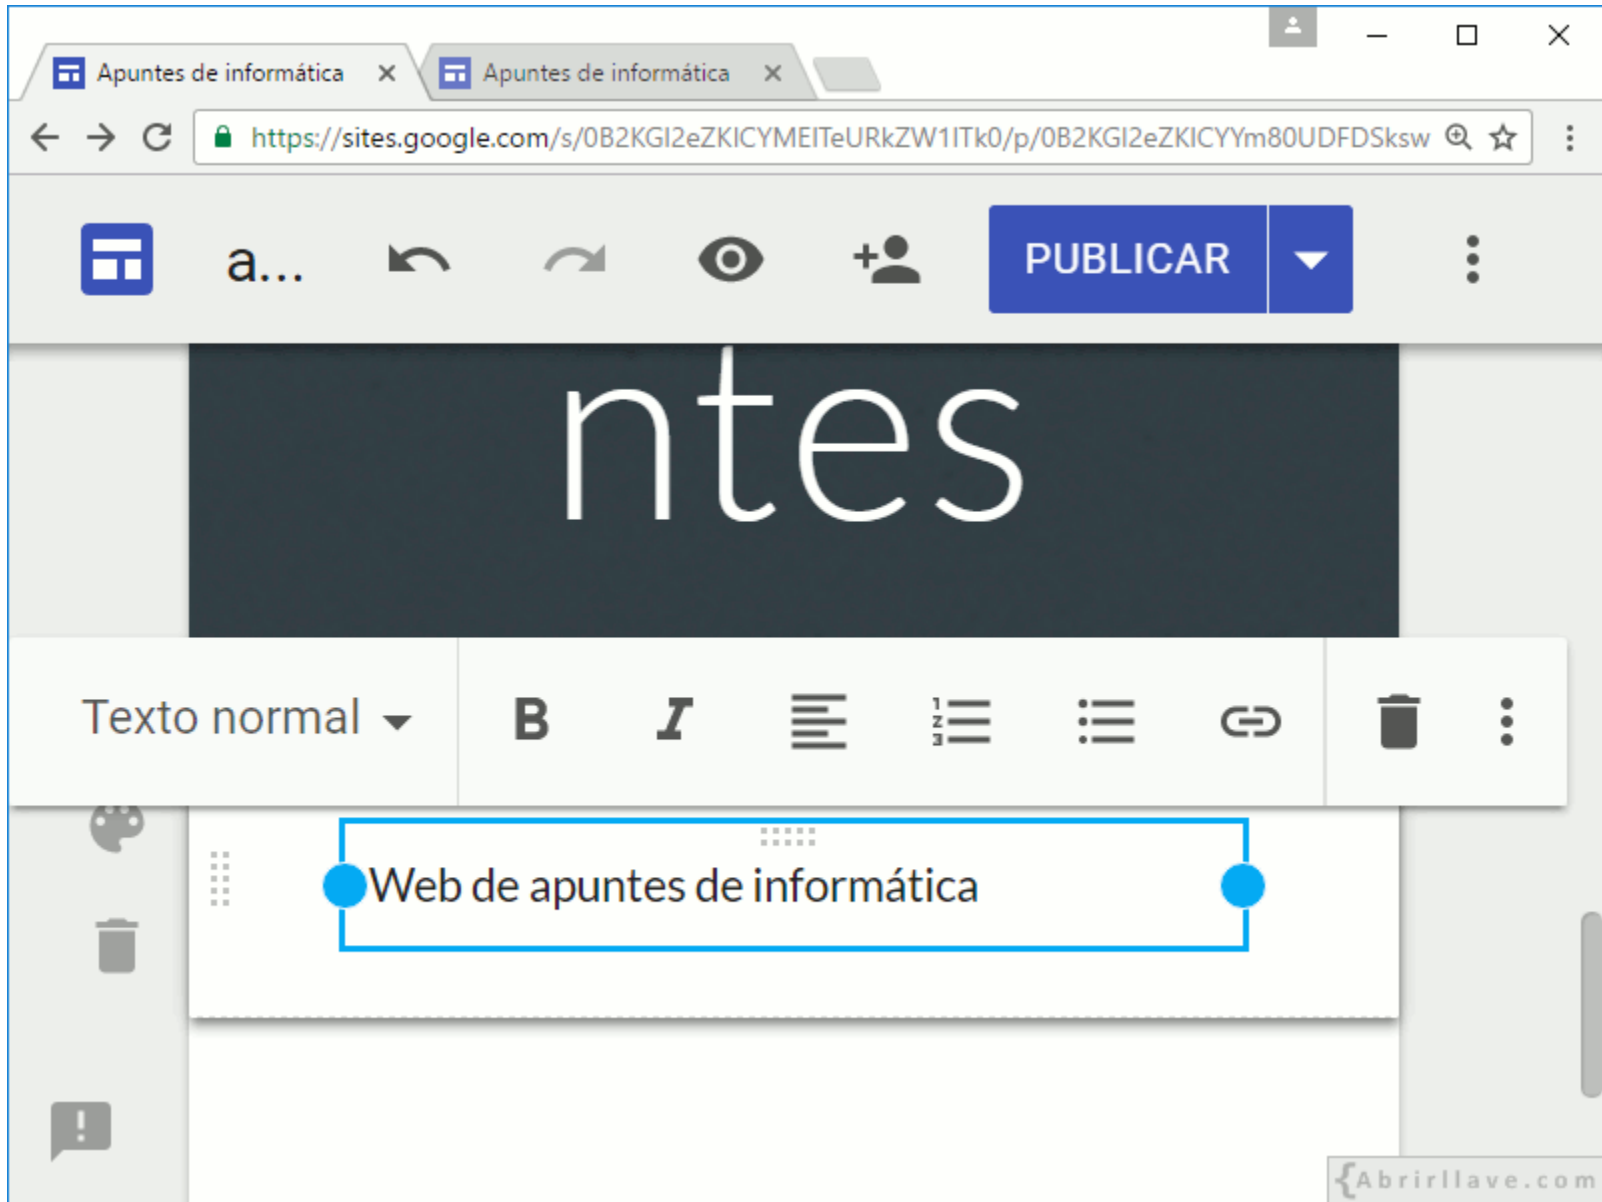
Apuntes de informática ×
Apuntes de informática ×

https://sites.google.com/s/0B2KGI2eZKICYMEITeURkZW1ITk0/p/0B2KGI2eZKICYYm80UDFDSksw

a...

PUBLICAR

ntes

Texto normal

B

I

Web de apuntes de informática

{Abrirllave.com